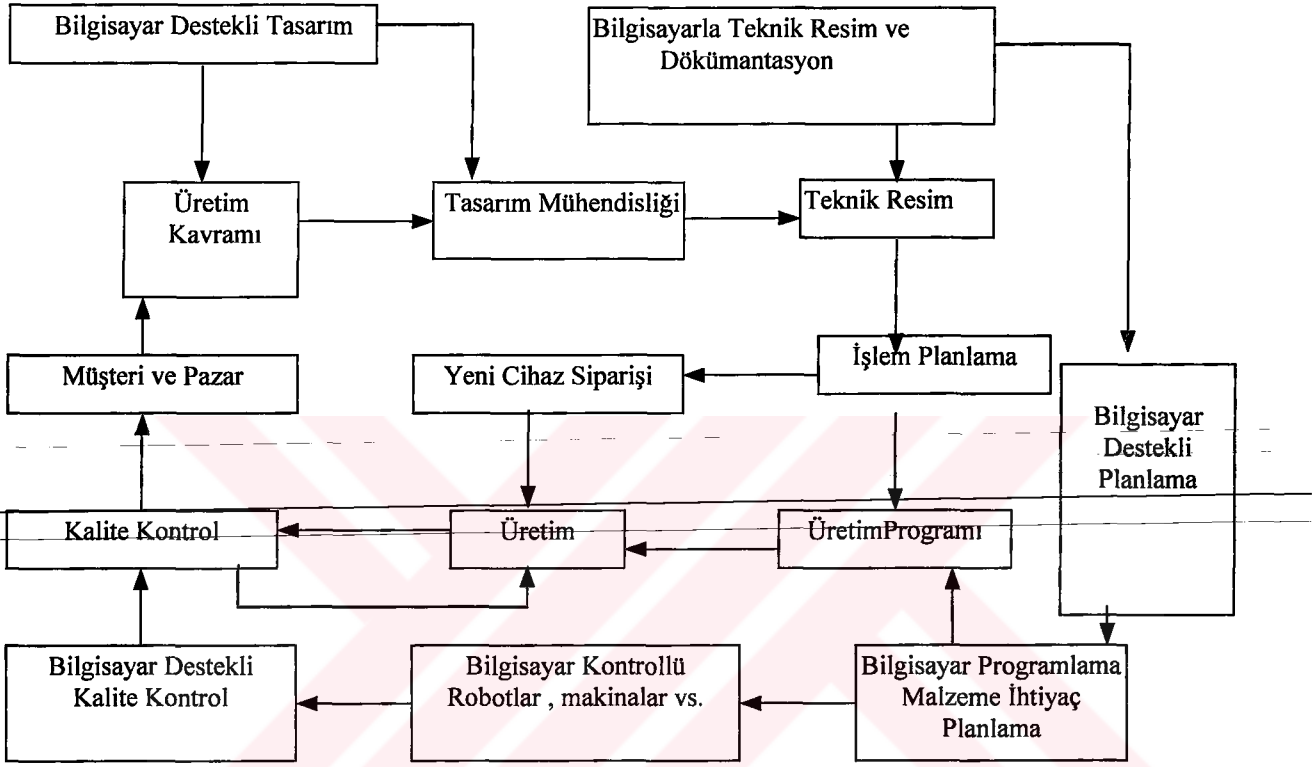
Bilgisayar Destekli Tasarım

Bilgisayarla Teknik Resim ve Dökümantasyon

Üretim Kavramı

Tasarım Mühendisliği

Teknik Resim

İşlem Planlama

Müşteri ve Pazar

Yeni Cihaz Siparişi

Bilgisayar Destekli Planlama

Kalite Kontrol

Üretim

ÜretimProgramı

Bilgisayar Destekli Kalite Kontrol

Bilgisayar Kontrollü Robotlar , makinalar vs.

Bilgisayar Programlama Malzeme İhtiyaç Planlama